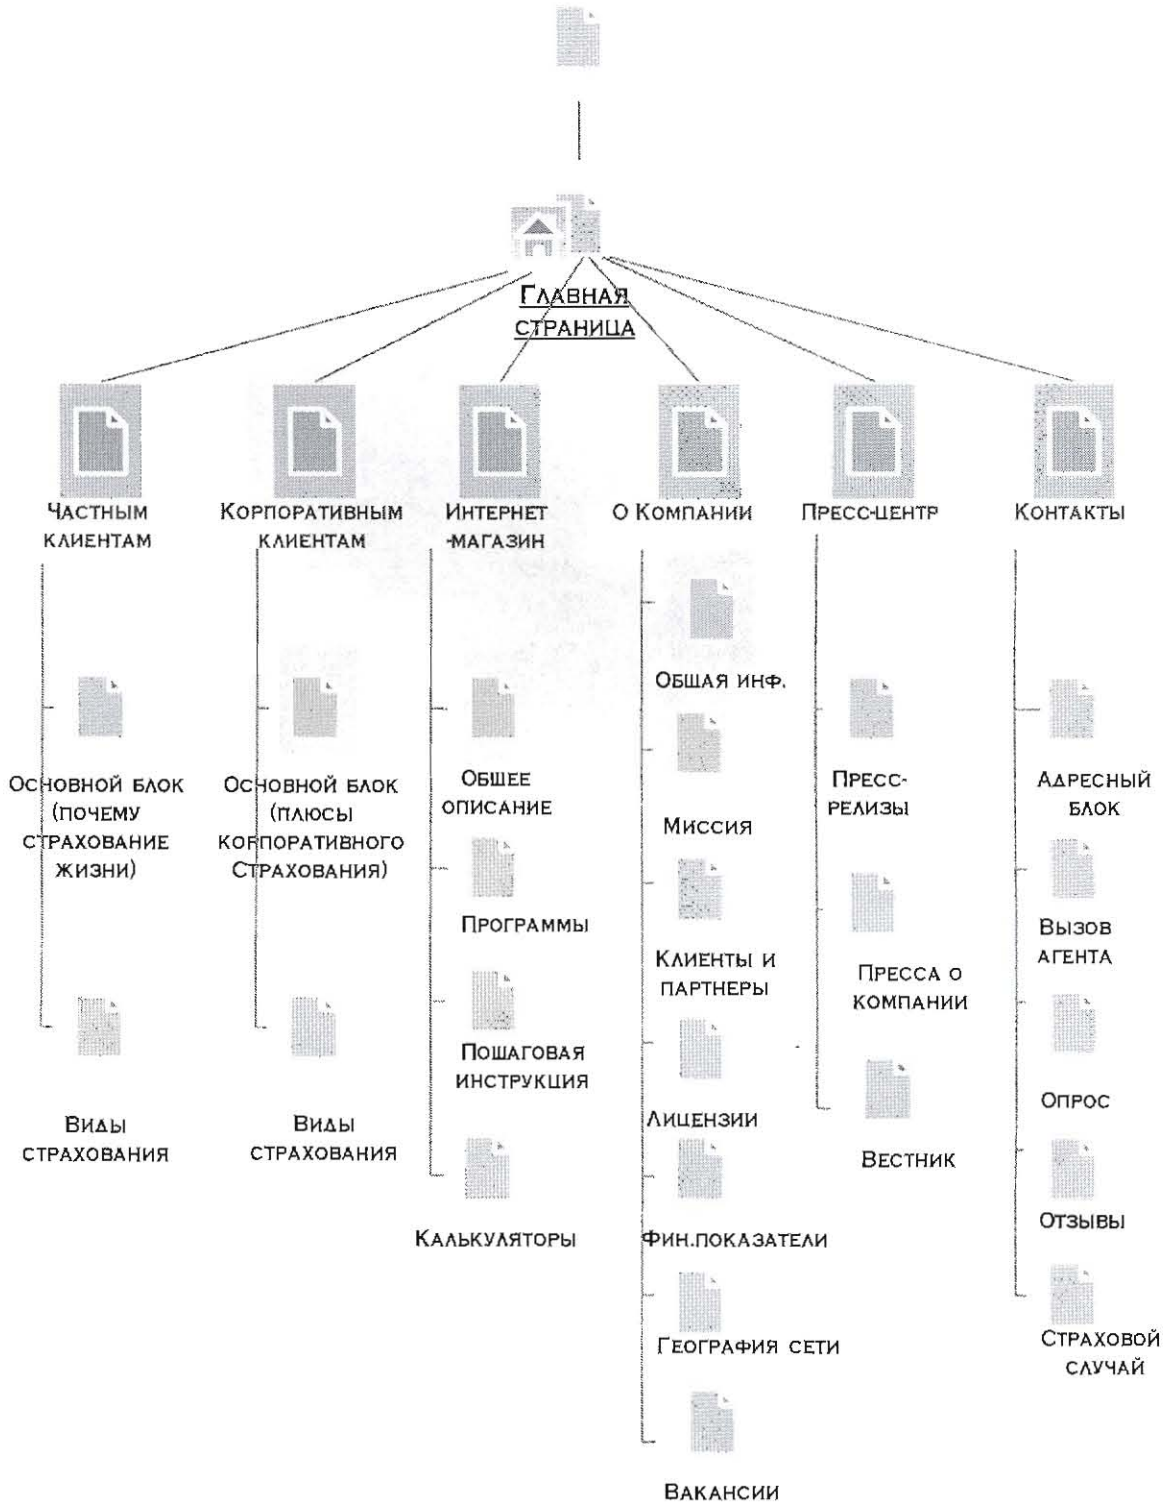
Главная страница

Частным клиентам

Основной блок (почему страхование жизни)

Виды страхования

Корпоративным клиентам

Основной блок (плюсы корпоративного Страхования)

Виды страхования

Интернет -магазин

Обшее описание

Программы

Пошаговая инструкция

Калькуляторы

О Компании

Обшая инф.

Миссия

Клиенты и партнеры

Лицензии

Фин.показатели

География сети

Вакансии

Пресс-центр

Пресс-релизы

Пресса о компании

Вестник

Контакты

Адресный блок

Вызов агента

Опрос

Отзывы

Страховой случай